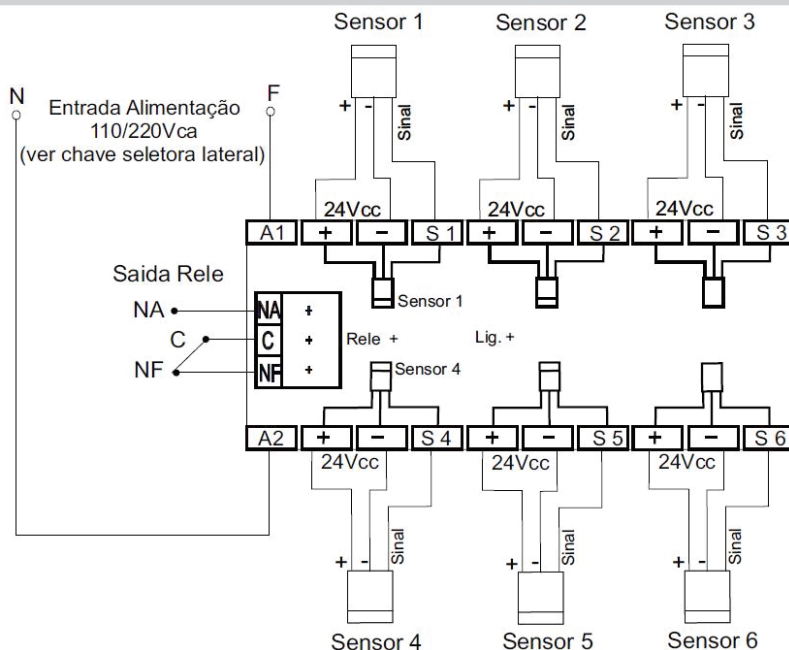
Sensor 1
Sensor 2
Sensor 3

N
F
Entrada Alimentação
110/220Vca
(ver chave seletora lateral)

+ - Sinal
+ - Sinal
+ - Sinal

24Vcc
24Vcc
24Vcc

A1 + − S 1 + − S 2 + − S 3

Saida Rele
NA
C
NF

NA +
C +
NF +

Sensor 1
Rele +
Lig. +
Sensor 4

A2 + − S 4 + − S 5 + − S 6

24Vcc
24Vcc
24Vcc

+ - Sinal
+ - Sinal
+ - Sinal

Sensor 4
Sensor 5
Sensor 6